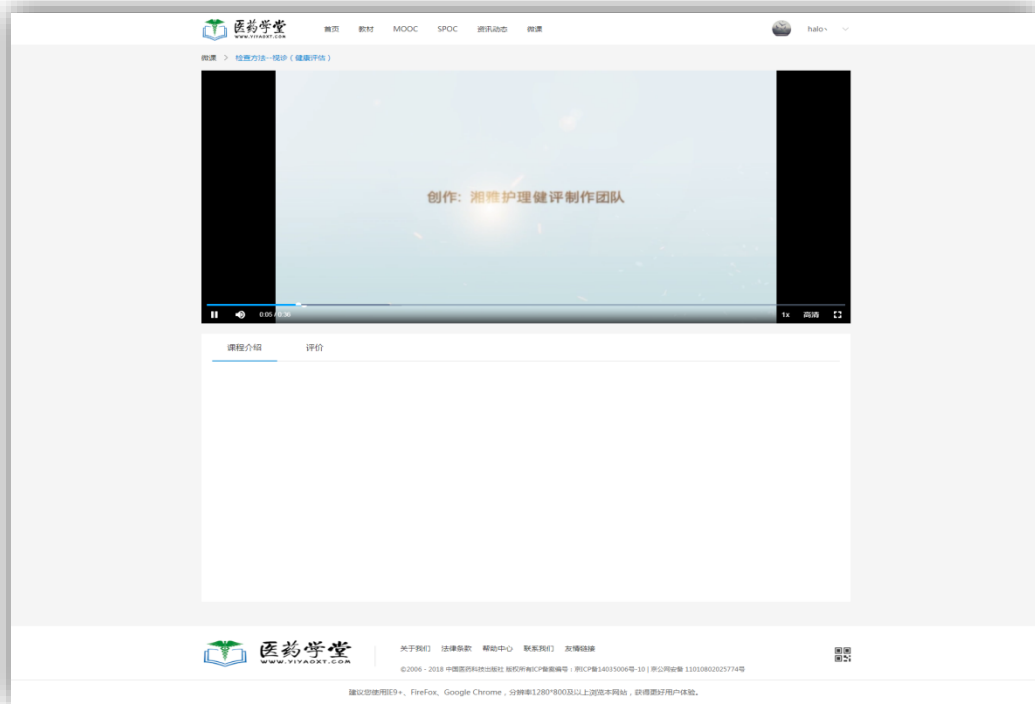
医药学堂
WWW.YIYAOXT.COM

首页 教材 MOOC SPOC 资讯动态 微课

halo

微课 > 检查方法--视诊（健康评估）

创作：湘雅护理健评制作团队

0:05 / 0:36

1x 高清

课程介绍 评价

医药学堂
WWW.YIYAOXT.COM

关于我们 法律条款 帮助中心 联系我们 友情链接

©2006 - 2018 中国医药科技出版社 版权所有ICP备案编号：京ICP备14035006号-10 | 京公网安备 11010802025774号

建议您使用IE9+、FireFox、Google Chrome，分辨率1280*800及以上浏览本网站，获得更好用户体验。